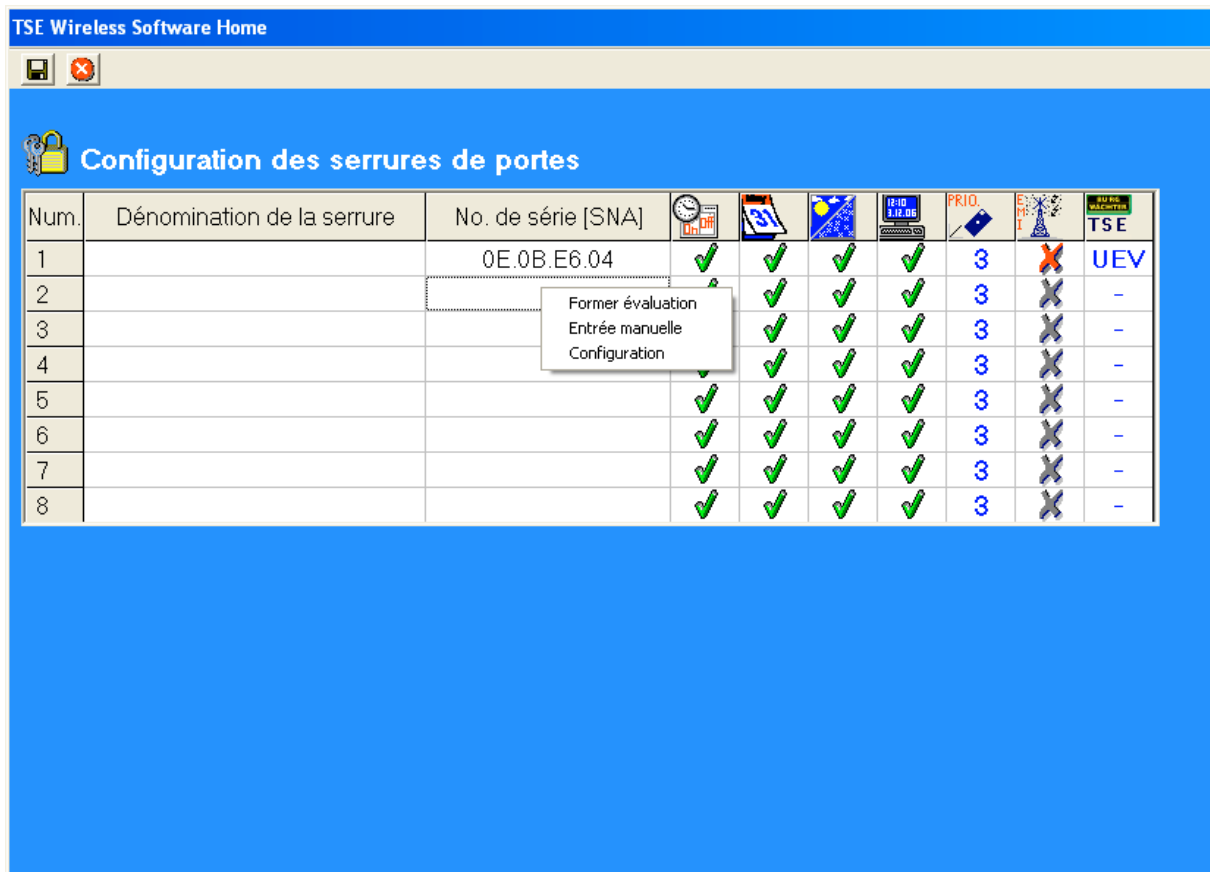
TSE Wireless Software Home

Configuration des serrures de portes

| Num. | Dénomination de la serrure | No. de série [SNA] | On Off | 31 | | 12:10 3.12.06 | PRIO. | E M I | TSE |
|---|---|---|---|---|---|---|---|---|---|
| 1 | | 0E.0B.E6.04 | ✓ | ✓ | ✓ | ✓ | 3 | ✗ | UEV |
| 2 | | | ✓ | ✓ | ✓ | ✓ | 3 | ✗ | - |
| 3 | | | | ✓ | ✓ | ✓ | 3 | ✗ | - |
| 4 | | | ✓ | ✓ | ✓ | ✓ | 3 | ✗ | - |
| 5 | | | ✓ | ✓ | ✓ | ✓ | 3 | ✗ | - |
| 6 | | | ✓ | ✓ | ✓ | ✓ | 3 | ✗ | - |
| 7 | | | ✓ | ✓ | ✓ | ✓ | 3 | ✗ | - |
| 8 | | | ✓ | ✓ | ✓ | ✓ | 3 | ✗ | - |

Former évaluation
Entrée manuelle
Configuration